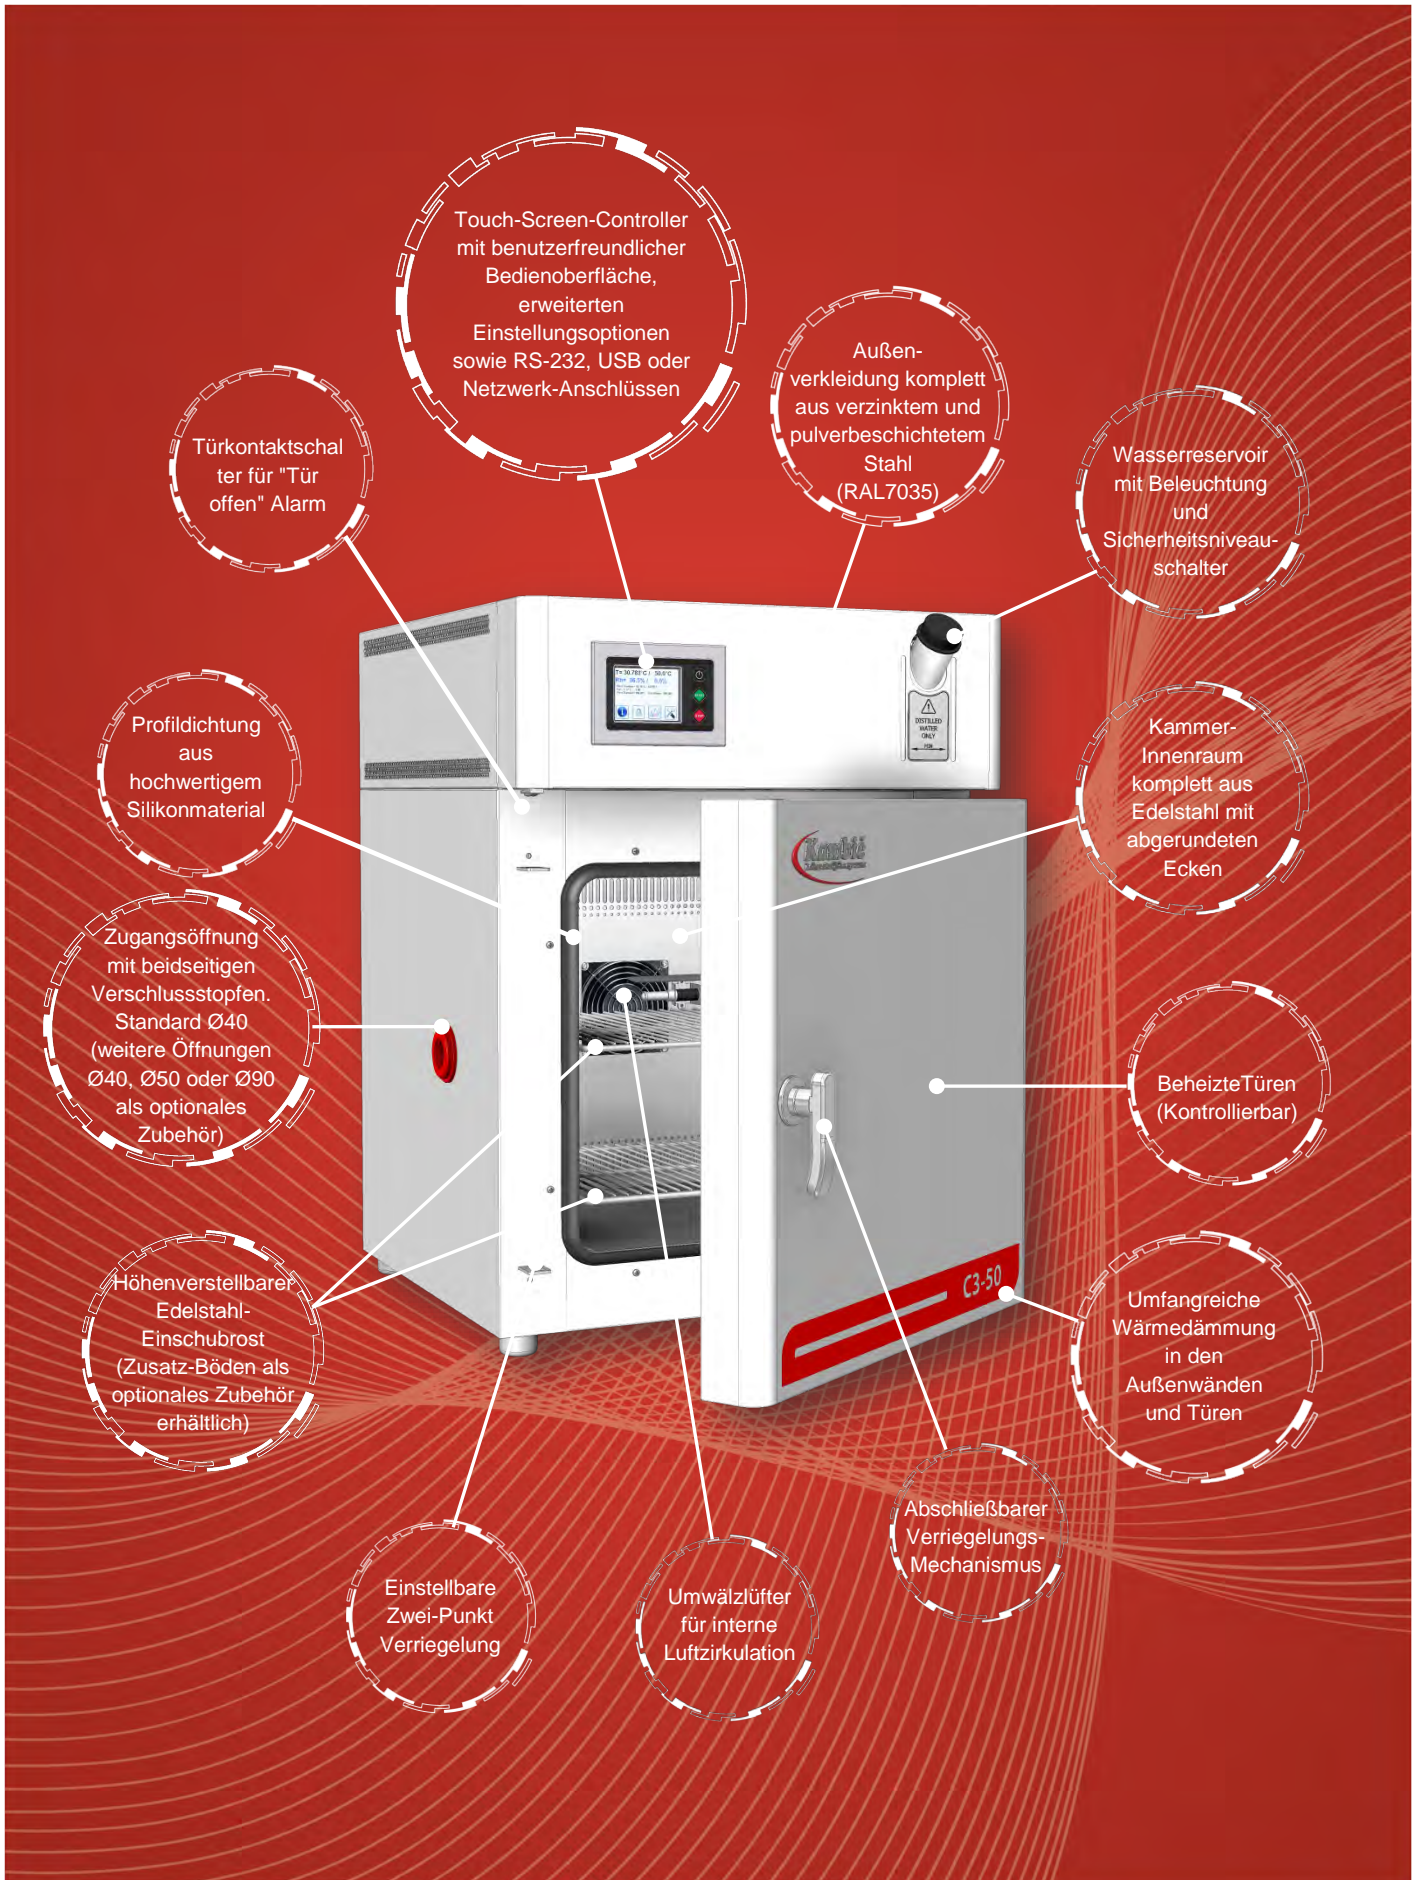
Touch-Screen-Controller mit benutzerfreundlicher Bedienoberfläche, erweiterten Einstellungsoptionen sowie RS-232, USB oder Netzwerk-Anschlüssen

Außenverkleidung komplett aus verzinktem und pulverbeschichtetem Stahl (RAL7035)

Türkontaktschalter für "Tür offen" Alarm

Wasserreservoir mit Beleuchtung und Sicherheitsniveauschalter

Profildichtung aus hochwertigem Silikonmaterial

Kammer-Innenraum komplett aus Edelstahl mit abgerundeten Ecken

Zugangsöffnung mit beidseitigen Verschlussstopfen. Standard Ø40 (weitere Öffnungen Ø40, Ø50 oder Ø90 als optionales Zubehör)

BeheizteTüren (Kontrollierbar)

Höhenverstellbarer Edelstahl-Einschubrost (Zusatz-Böden als optionales Zubehör erhältlich)

Umfangreiche Wärmedämmung in den Außenwänden und Türen

Abschließbarer Verriegelungs-Mechanismus

Einstellbare Zwei-Punkt Verriegelung

Umwälzlüfter für interne Luftzirkulation

DISTILLED WATER ONLY

C3-50